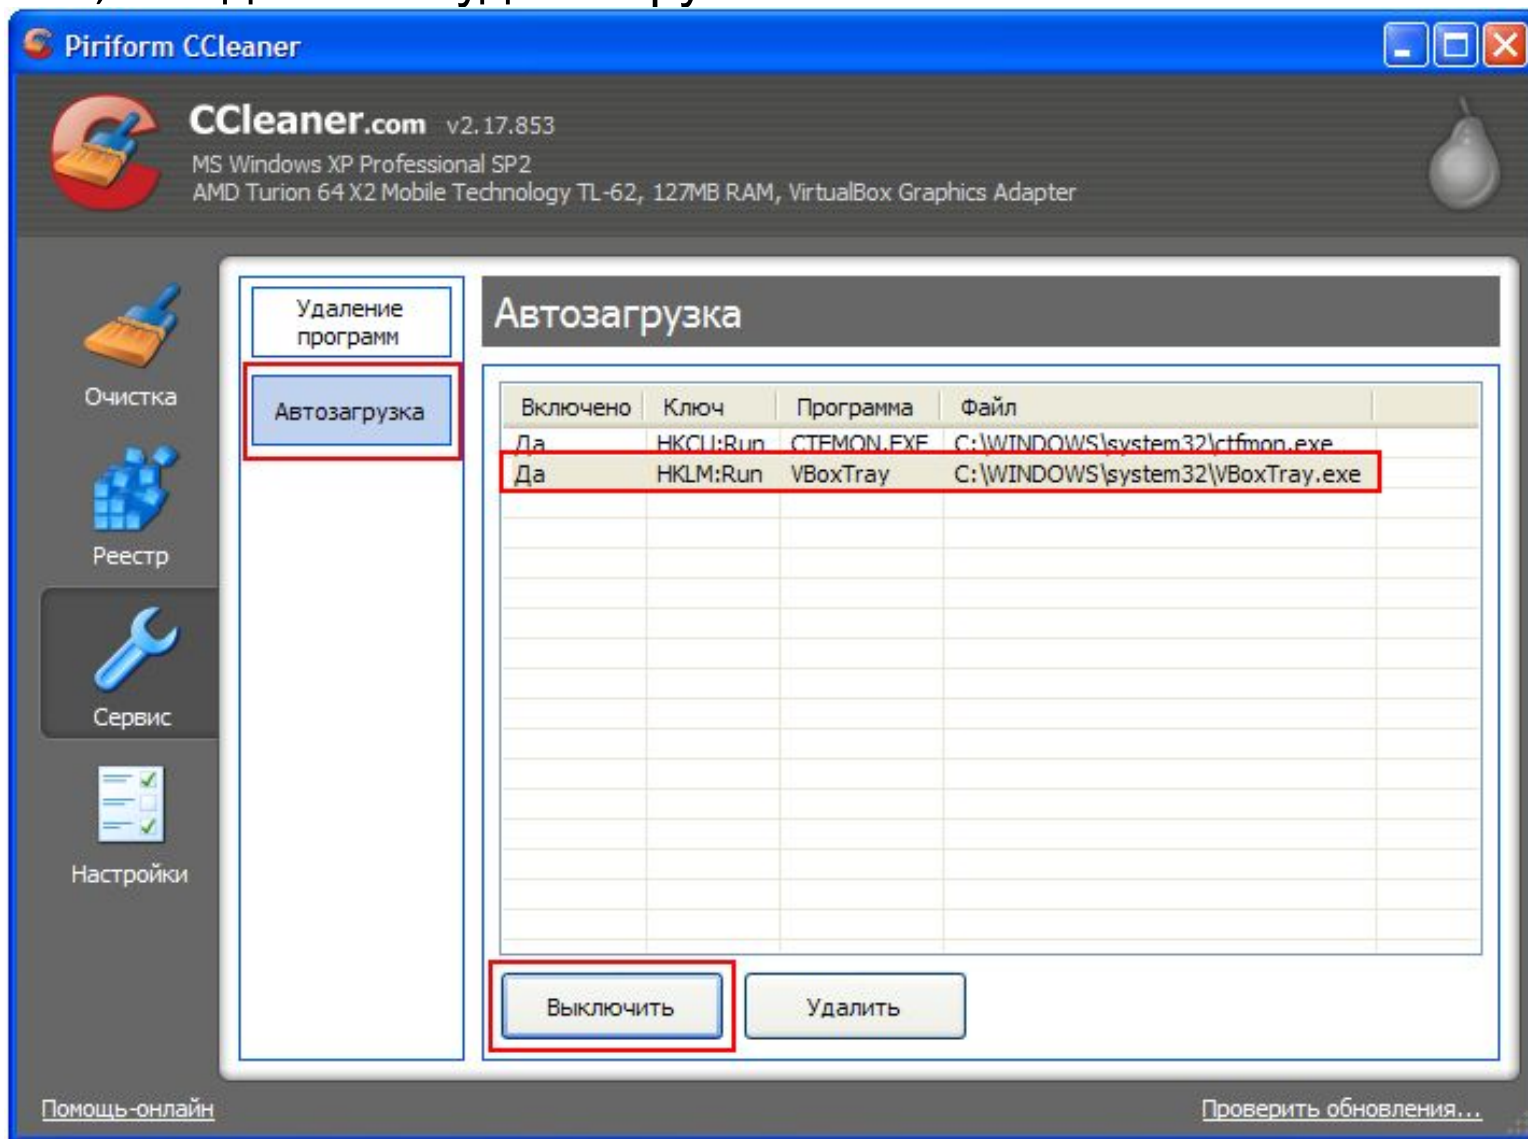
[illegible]

Piriform CCleaner

CCleaner.com v2.17.853
MS Windows XP Professional SP2
AMD Turion 64 X2 Mobile Technology TL-62, 127MB RAM, VirtualBox Graphics Adapter

Очистка

Реестр

Сервис

Настройки

Удаление программ

Автозагрузка

Автозагрузка

| Включено | Ключ | Программа | Файл |
|---|---|---|---|
| Да | HKCU:Run | CTFMON.EXE | C:\WINDOWS\system32\ctfmon.exe |
| Да | HKLM:Run | VBoxTray | C:\WINDOWS\system32\VBoxTray.exe |

Выключить

Удалить

Помощь-онлайн

Проверить обновления...